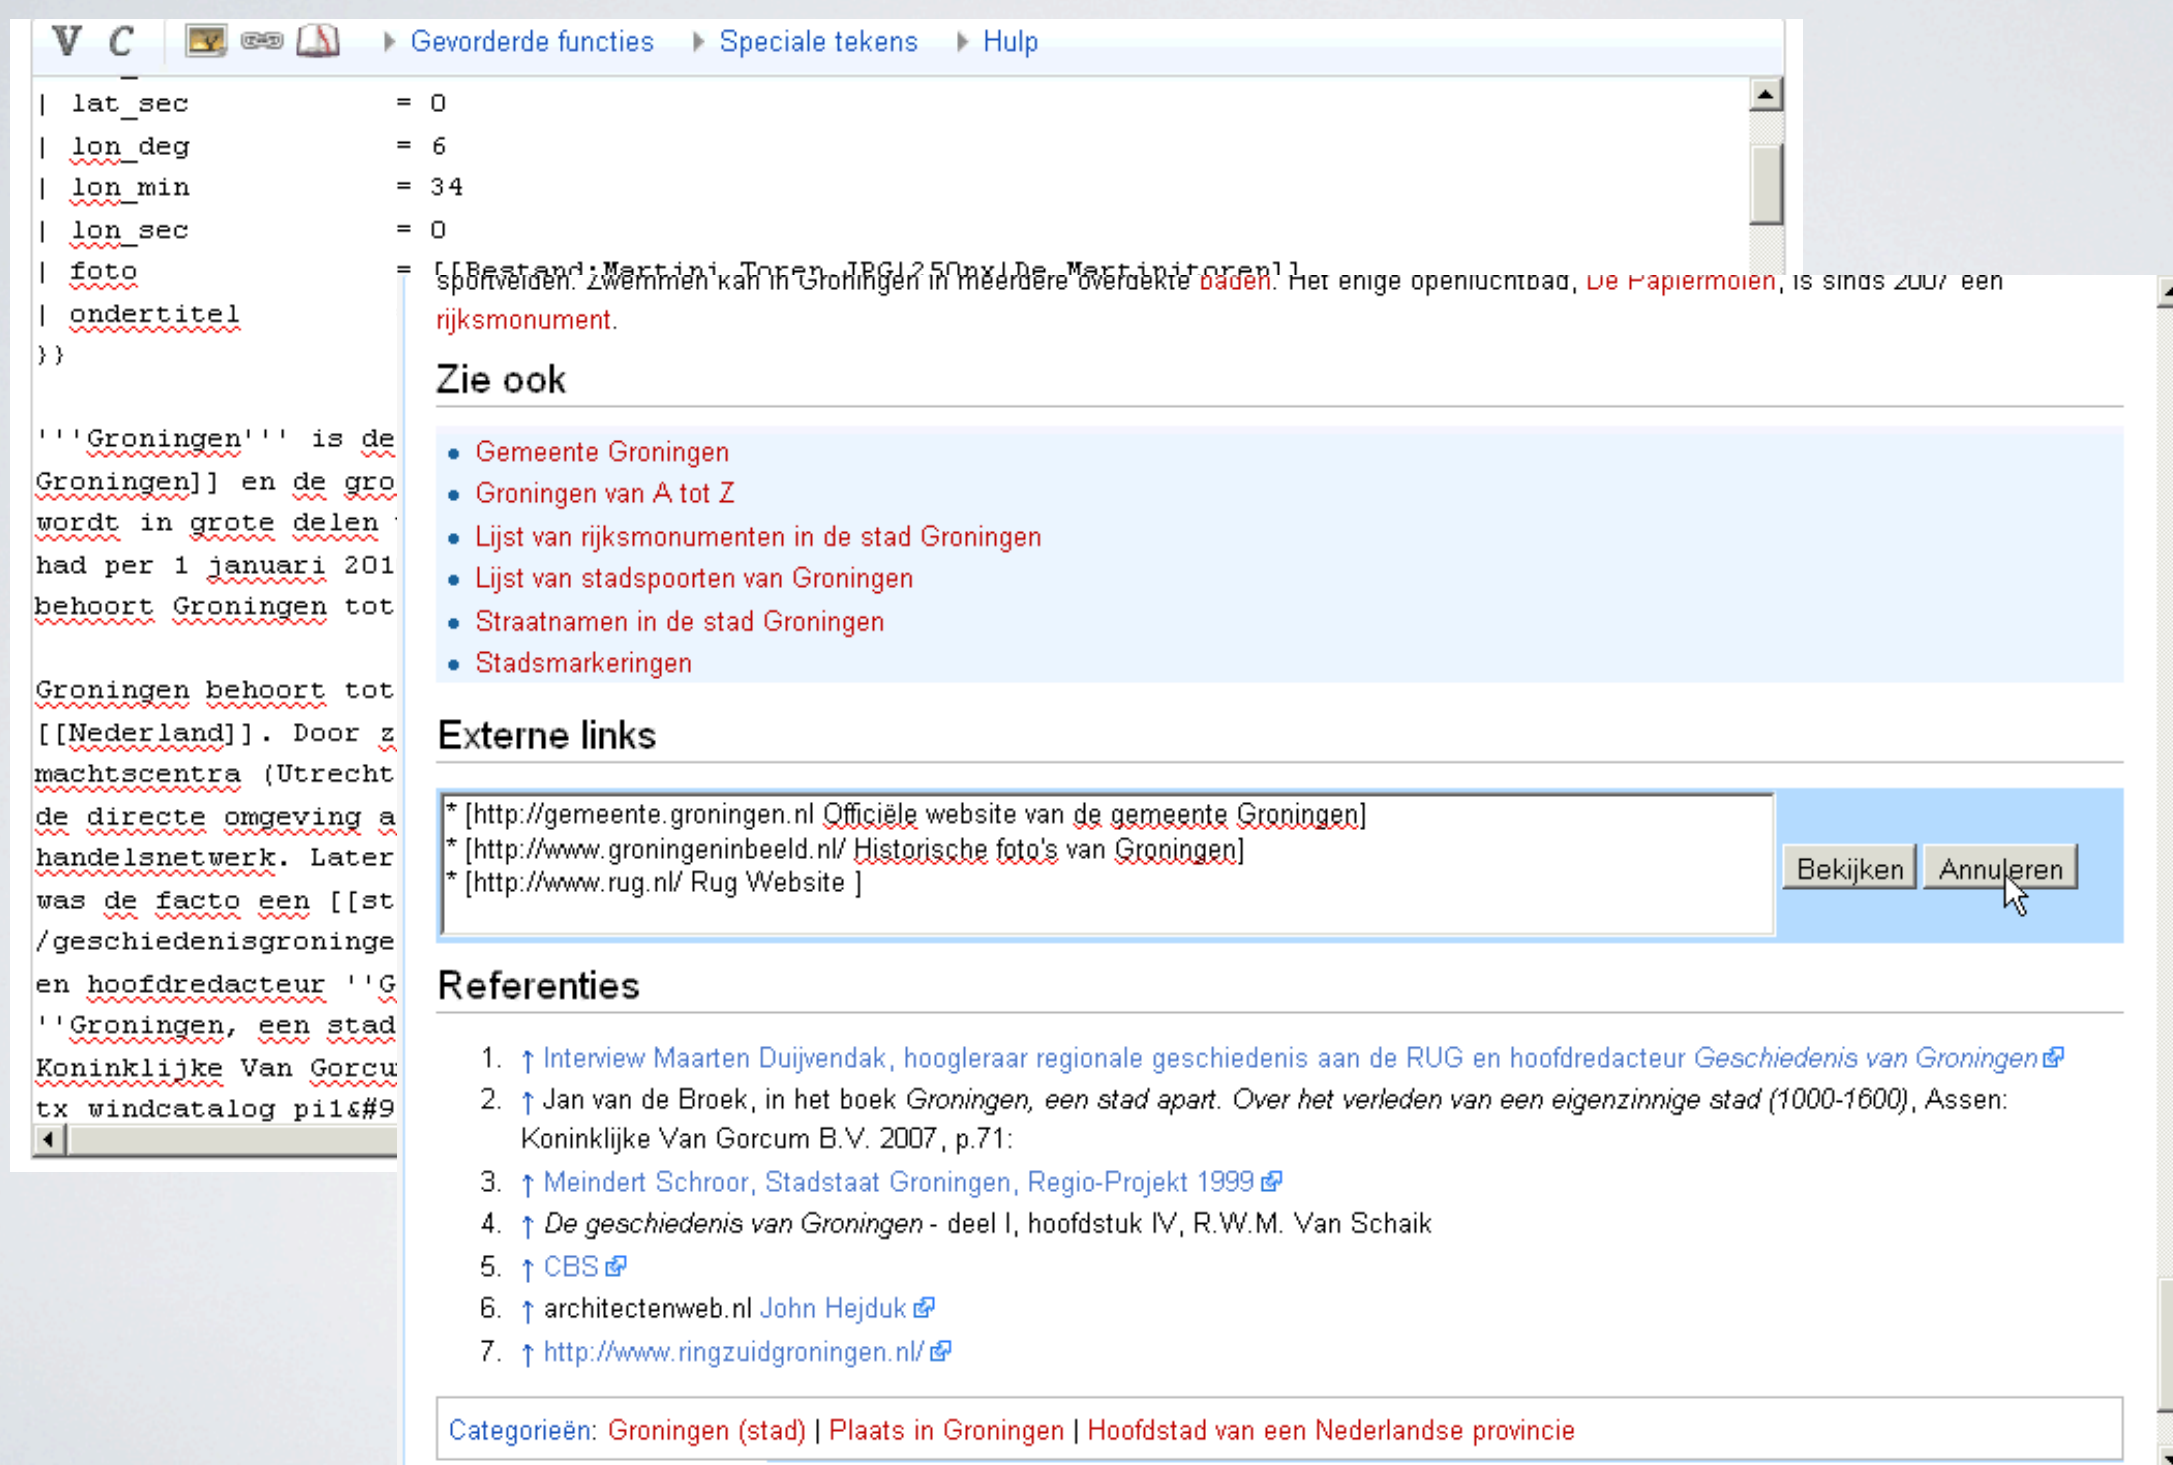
V C Gevorderde functies Speciale tekens Hulp

| lat_sec = 0
| lon_deg = 6
| lon_min = 34
| lon_sec = 0
| foto = [[Bestand:Martini_Toren.JPG|250px|De Martinitoren]]
| ondertitel
}}

'''Groningen''' is de
Groningen]] en de gro
wordt in grote delen
had per 1 januari 201
behoort Groningen tot

Groningen behoort tot
[[Nederland]]. Door z
machtscentra (Utrecht
de directe omgeving a
handelsnetwerk. Later
was de facto een [[st
/geschiedenisgroninge
en hoofdredacteur ''G
''Groningen, een stad
Koninklijke Van Gorcu
tx windcatalog pi1&#9

sportvelden. Zwemmen kan in Groningen in meerdere overdekte baden. Het enige openluchtbad, De Papiermolen, is sinds 2007 een rijksmonument.

Zie ook

- Gemeente Groningen
- Groningen van A tot Z
- Lijst van rijksmonumenten in de stad Groningen
- Lijst van stadspoorten van Groningen
- Straatnamen in de stad Groningen
- Stadsmarkeringen

Externe links

* [http://gemeente.groningen.nl Officiële website van de gemeente Groningen]
* [http://www.groningeninbeeld.nl/ Historische foto's van Groningen]
* [http://www.rug.nl/ Rug Website ]

Bekijken Annuleren

Referenties

1. ↑ Interview Maarten Duijvendak, hoogleraar regionale geschiedenis aan de RUG en hoofdredacteur Geschiedenis van Groningen
2. ↑ Jan van de Broek, in het boek Groningen, een stad apart. Over het verleden van een eigenzinnige stad (1000-1600), Assen: Koninklijke Van Gorcum B.V. 2007, p.71:
3. ↑ Meindert Schroor, Stadstaat Groningen, Regio-Projekt 1999
4. ↑ De geschiedenis van Groningen - deel I, hoofdstuk IV, R.W.M. Van Schaik
5. ↑ CBS
6. ↑ architectenweb.nl John Hejduk
7. ↑ http://www.ringzuidgroningen.nl/

Categorieën: Groningen (stad) | Plaats in Groningen | Hoofdstad van een Nederlandse provincie